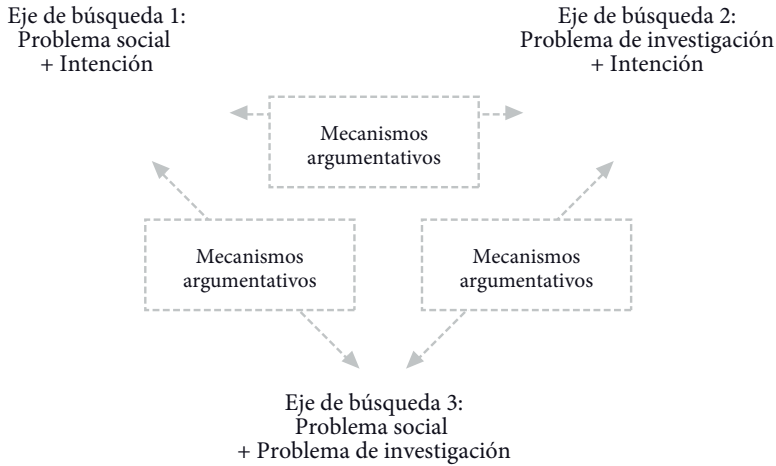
Eje de búsqueda 1:
Problema social
+ Intención

Eje de búsqueda 2:
Problema de investigación
+ Intención

Mecanismos argumentativos

Mecanismos argumentativos

Mecanismos argumentativos

Eje de búsqueda 3:
Problema social
+ Problema de investigación